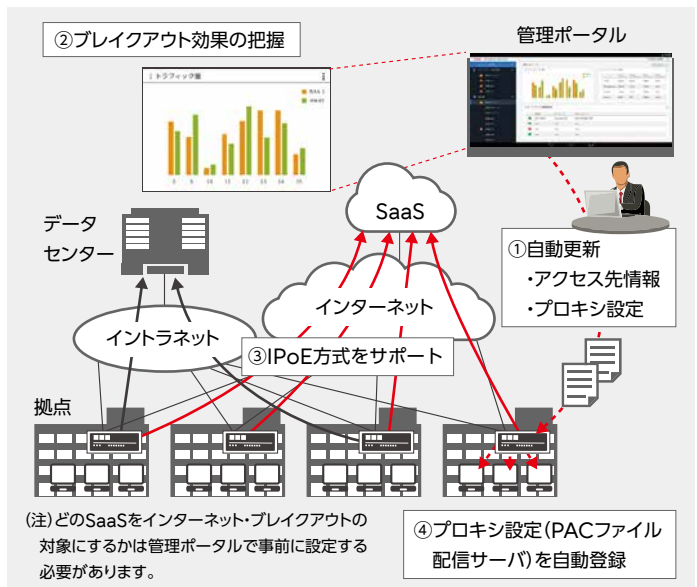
②ブレイクアウト効果の把握

管理ポータル

トラフィック量

データセンター

SaaS

①自動更新
・アクセス先情報
・プロキシ設定

インターネット

イントラネット

③IPoE方式をサポート

拠点

(注)どのSaaSをインターネット・ブレイクアウトの対象にするかは管理ポータルで事前に設定する必要があります。

④プロキシ設定(PACファイル配信サーバ)を自動登録